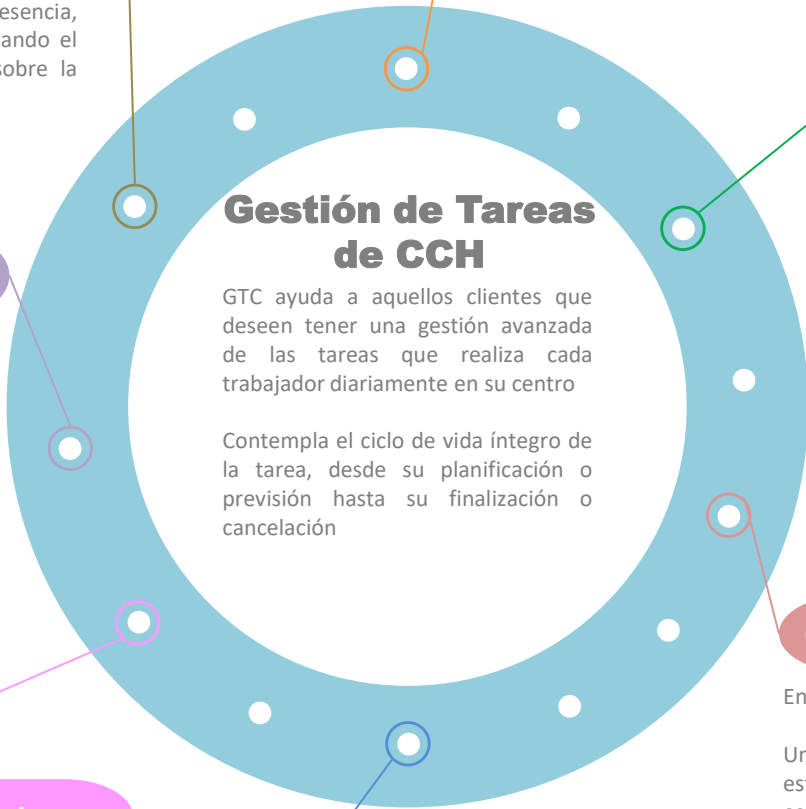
esencia, ando el sobre la

Gestión de Tareas de CCH

GTC ayuda a aquellos clientes que deseen tener una gestión avanzada de las tareas que realiza cada trabajador diariamente en su centro

Contempla el ciclo de vida íntegro de la tarea, desde su planificación o previsión hasta su finalización o cancelación

En

Ur
es